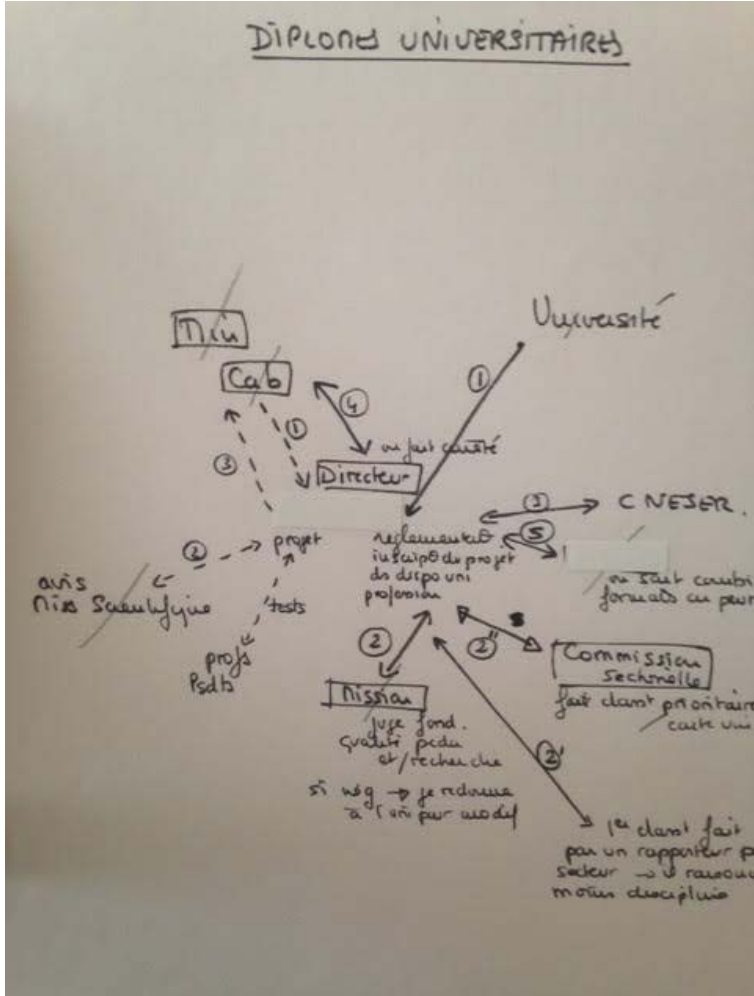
DIPLOMES UNIVERSITAIRES

Min

Cab

Université

①

④

①

③

on fait courté

Directeur

①

CNESER.

②

projet

reglementat°
inscrip° du projet
ds dispo uni
profession

⑤

avis
Min Scientifique

tests

on sait combi
formats en pour

profs
Psdts

②

②''

Commission
sectorielle

Mission

fait classt prioritaire
cadre uni

juge fond.
qualité pedu
et/recherche

②'

si nég → je redonne
à l'uni pour modif

1er classt fait
par un rapporteur p
secteur → il rassemble
moins disciplin